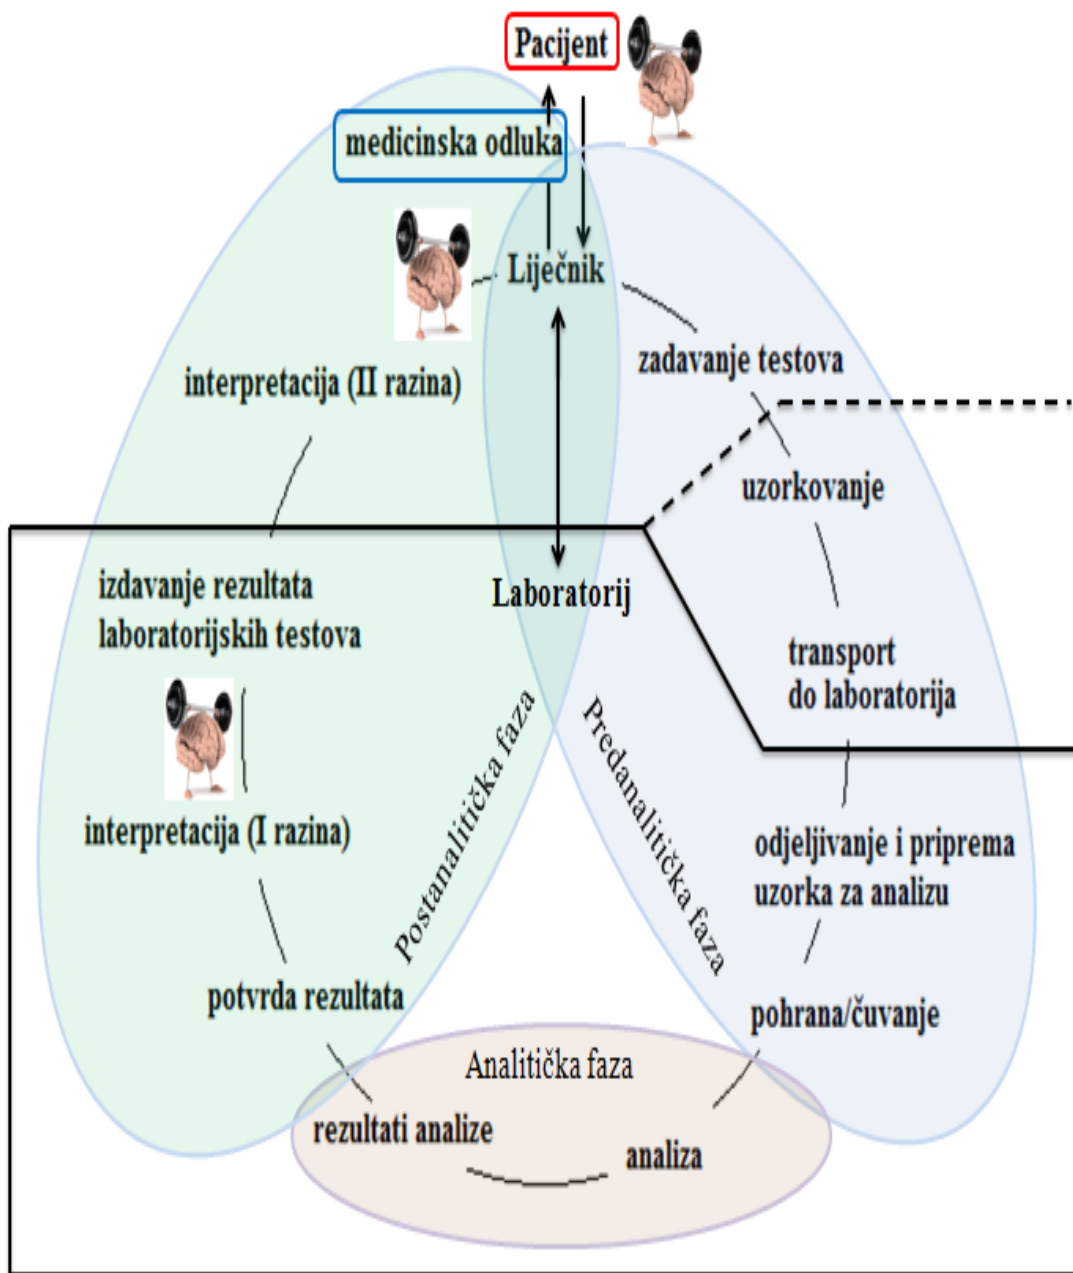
Pacijent

medicinska odluka

Liječnik

zadavanje testova

interpretacija (II razina)

uzorkovanje

izdavanje rezultata laboratorijskih testova

Laboratorij

transport do laboratorija

Postanalitička faza

Predanalitička faza

interpretacija (I razina)

odjeljivanje i priprema uzorka za analizu

potvrda rezultata

pohrana/čuvanje

Analitička faza

rezultati analize

analiza